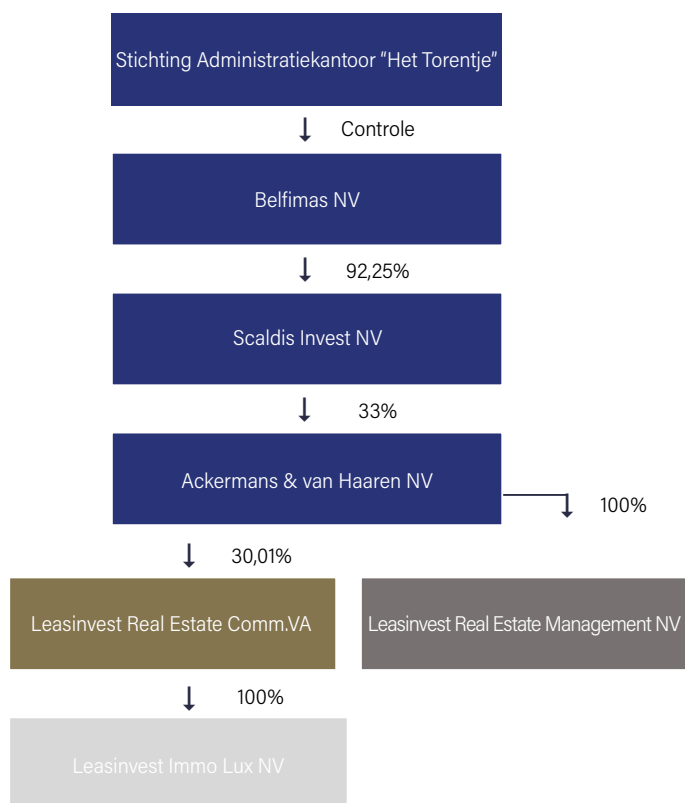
Stichting Administratiekantoor “Het Torentje”

Controle

Belfimas NV

92,25%

Scaldis Invest NV

33%

Ackermans & van Haaren NV

100%

30,01%

Leasinvest Real Estate Comm.VA

Leasinvest Real Estate Management NV

100%

Leasinvest Immo Lux NV